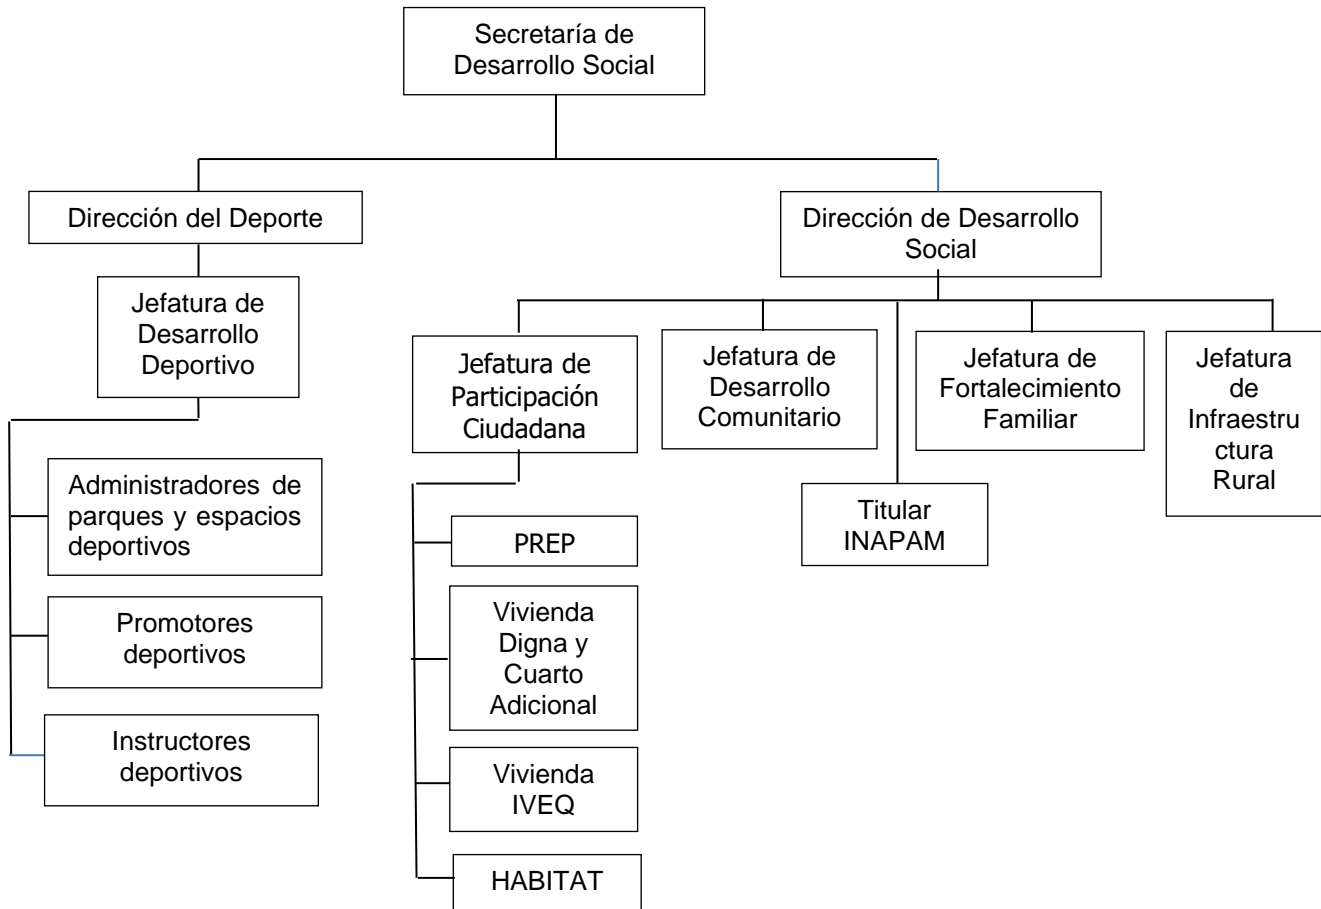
Secretaría de Desarrollo Social

Dirección del Deporte

Jefatura de Desarrollo Deportivo

Administradores de parques y espacios deportivos

Promotores deportivos

Instructores deportivos

Dirección de Desarrollo Social

Jefatura de Participación Ciudadana

PREP

Vivienda Digna y Cuarto Adicional

Vivienda IVEQ

HABITAT

Jefatura de Desarrollo Comunitario

Titular INAPAM

Jefatura de Fortalecimiento Familiar

Jefatura de Infraestructura Rural